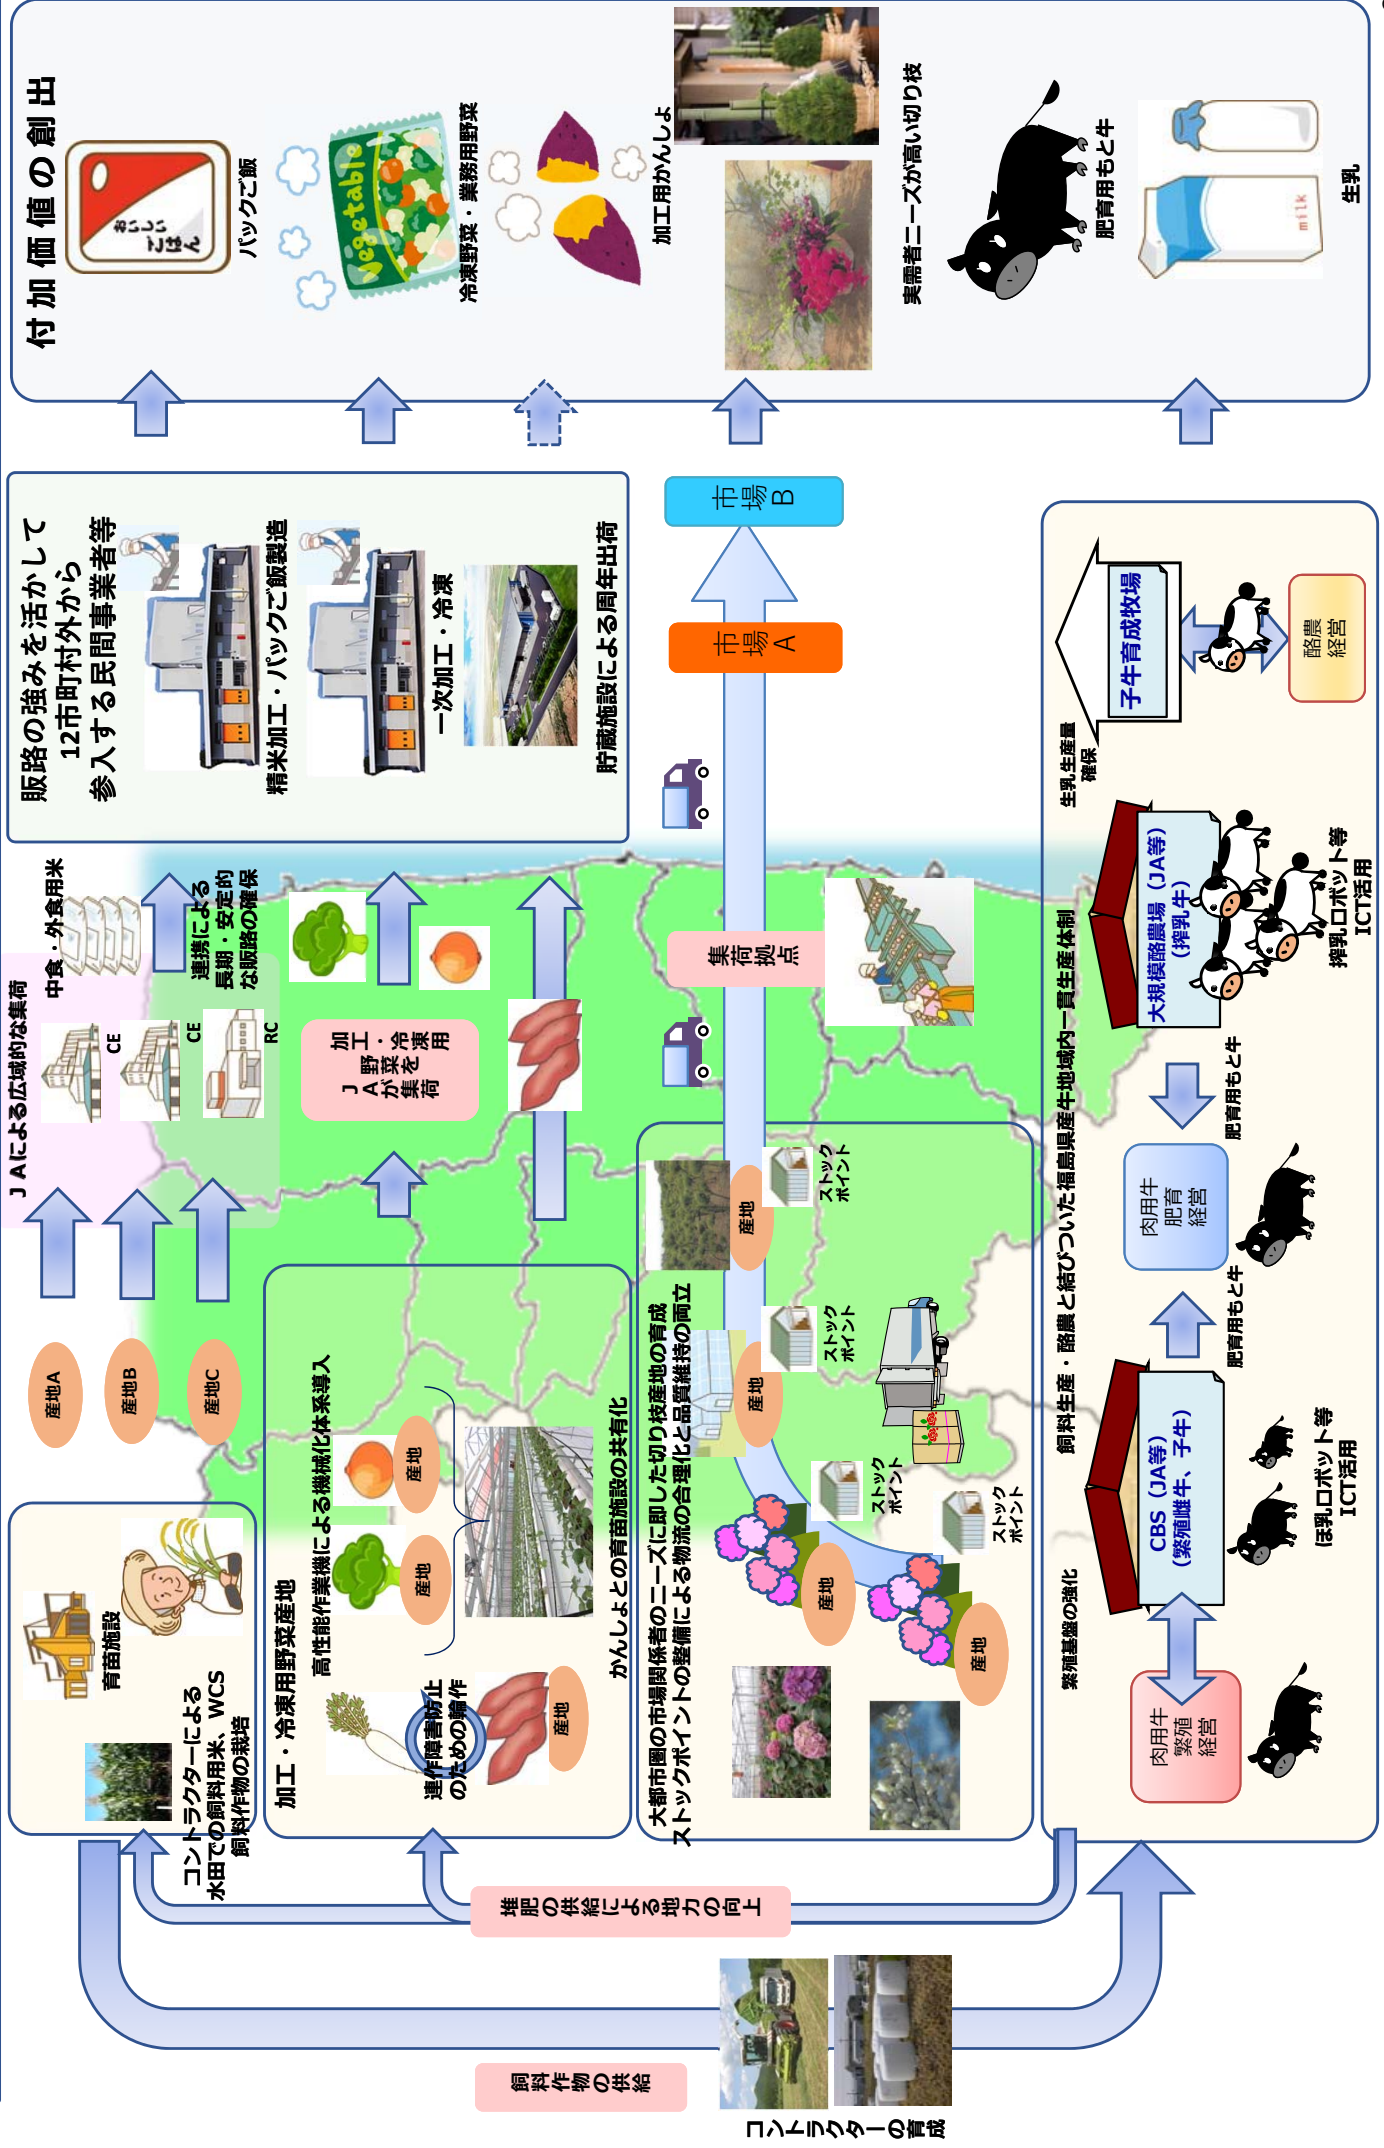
付加価値の創出

パックご飯

おいしいごはん

Vegetable

冷凍野菜・業務用野菜

加工用かんしょ

実需者ニーズが高い切り枝

肥育用もと牛

生乳

milk

販路の強みを活かして
12市町村外から
参入する民間事業者等

精米加工・パックご飯製造

一次加工・冷凍

貯蔵施設による周年出荷

市場B

市場A

子牛育成牧場

酪農経営

生乳生産量確保

大規模酪農場（JA等）（搾乳牛）

搾乳ロボット等ICT活用

肥育用もと牛

肉用牛肥育経営

肥育用もと牛

CBS（JA等）（繁殖雌牛、子牛）

ほ乳ロボット等ICT活用

肉用牛繁殖経営

繁殖基盤の強化

飼料生産・酪農と結びついた福島県産牛地域内一貫生産体制

中食・外食用米

連携による長期・安定的な販路の確保

JAによる広域的な集荷

CE

CE

RC

加工・冷凍用野菜をJAが集荷

集荷拠点

産地A

産地B

産地C

育苗施設

コントラクターによる水田での飼料用米、WCS飼料作物の栽培

加工・冷凍用野菜産地

高性能作業機による機械化体系導入

産地

産地

連作障害防止のための輪作

産地

かんしょとの育苗施設の共有化

大都市圏の市場関係者のニーズに即した切り枝産地の育成
ストックポイントの整備による物流の合理化と品質維持の両立

産地

ストックポイント

産地

ストックポイント

ストックポイント

ストックポイント

産地

産地

堆肥の供給による地力の向上

飼料作物の供給

コントラクターの育成